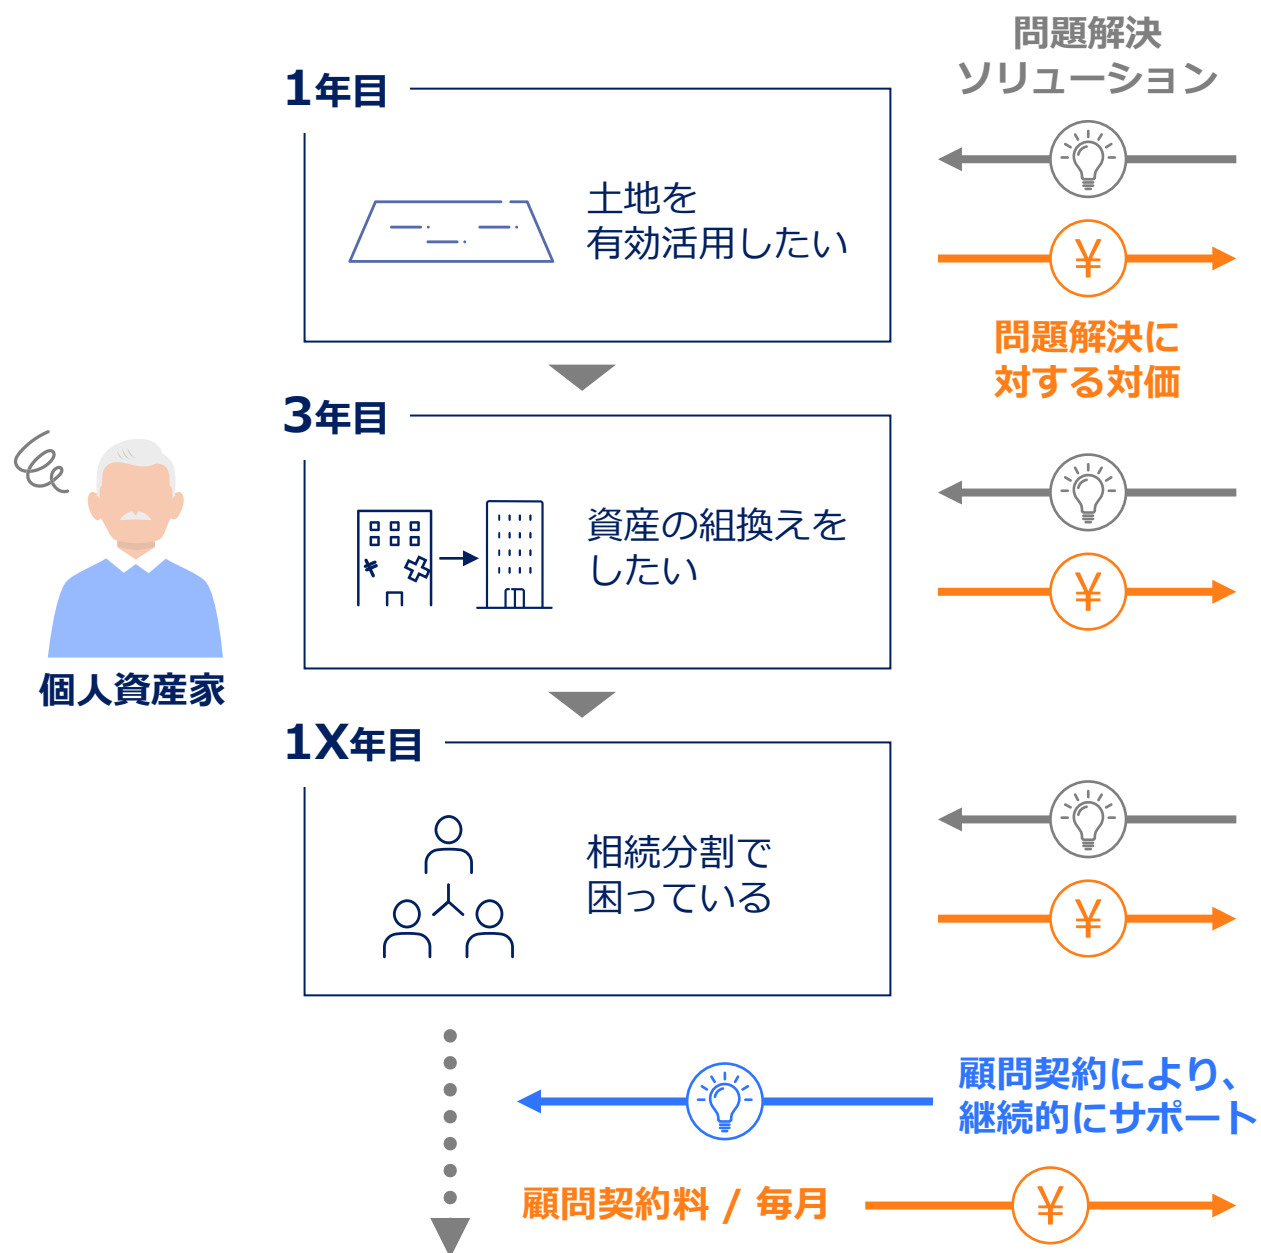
問題解決
ソリューション

1年目

土地を
有効活用したい

¥

問題解決に
対する対価

3年目

資産の組換えを
したい

¥

個人資産家

1X年目

相続分割で
困っている

¥

顧問契約により、
継続的にサポート

顧問契約料 / 毎月

¥